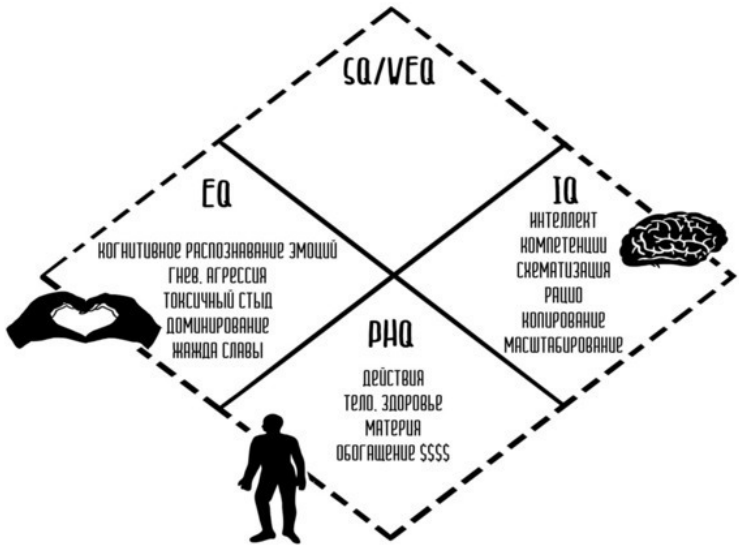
SQ/VEQ

EQ

когнитивное распознавание эмоций
гнев, агрессия
токсичный стыд
доминирование
жажда славы

IQ

интеллект
компетенции
схематизация
рацио
копирование
масштабирование

PHQ

действия
тело, здоровье
материя
обогащение $$$$